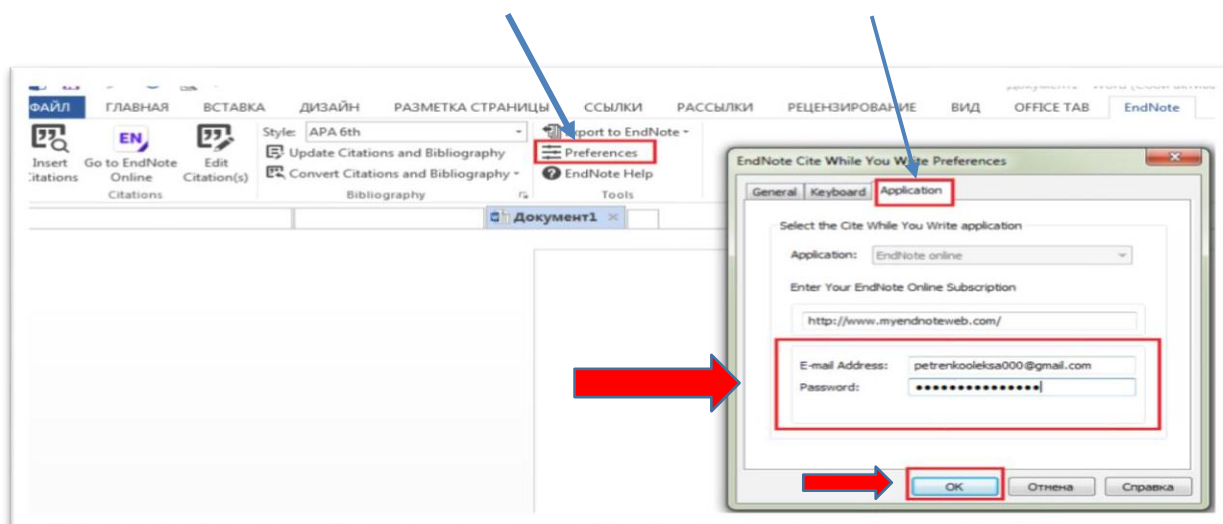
ФАЙЛ ГЛАВНАЯ ВСТАВКА ДИЗАЙН РАЗМЕТКА СТРАНИЦЫ ССЫЛКИ РАССЫЛКИ РЕЦЕНЗИРОВАНИЕ ВИД OFFICE TAB EndNote

Insert Citations
Go to EndNote Online
Edit Citation(s)
Citations

Style: APA 6th
Update Citations and Bibliography
Convert Citations and Bibliography
Bibliography

Export to EndNote
Preferences
EndNote Help
Tools

Документ1

EndNote Cite While You Write Preferences

General Keyboard Application

Select the Cite While You Write application

Application: EndNote online

Enter Your EndNote Online Subscription

http://www.myendnoteweb.com/

E-mail Address: petrenkooleksa000@gmail.com
Password: •••••••••••••••

OK Отмена Справка